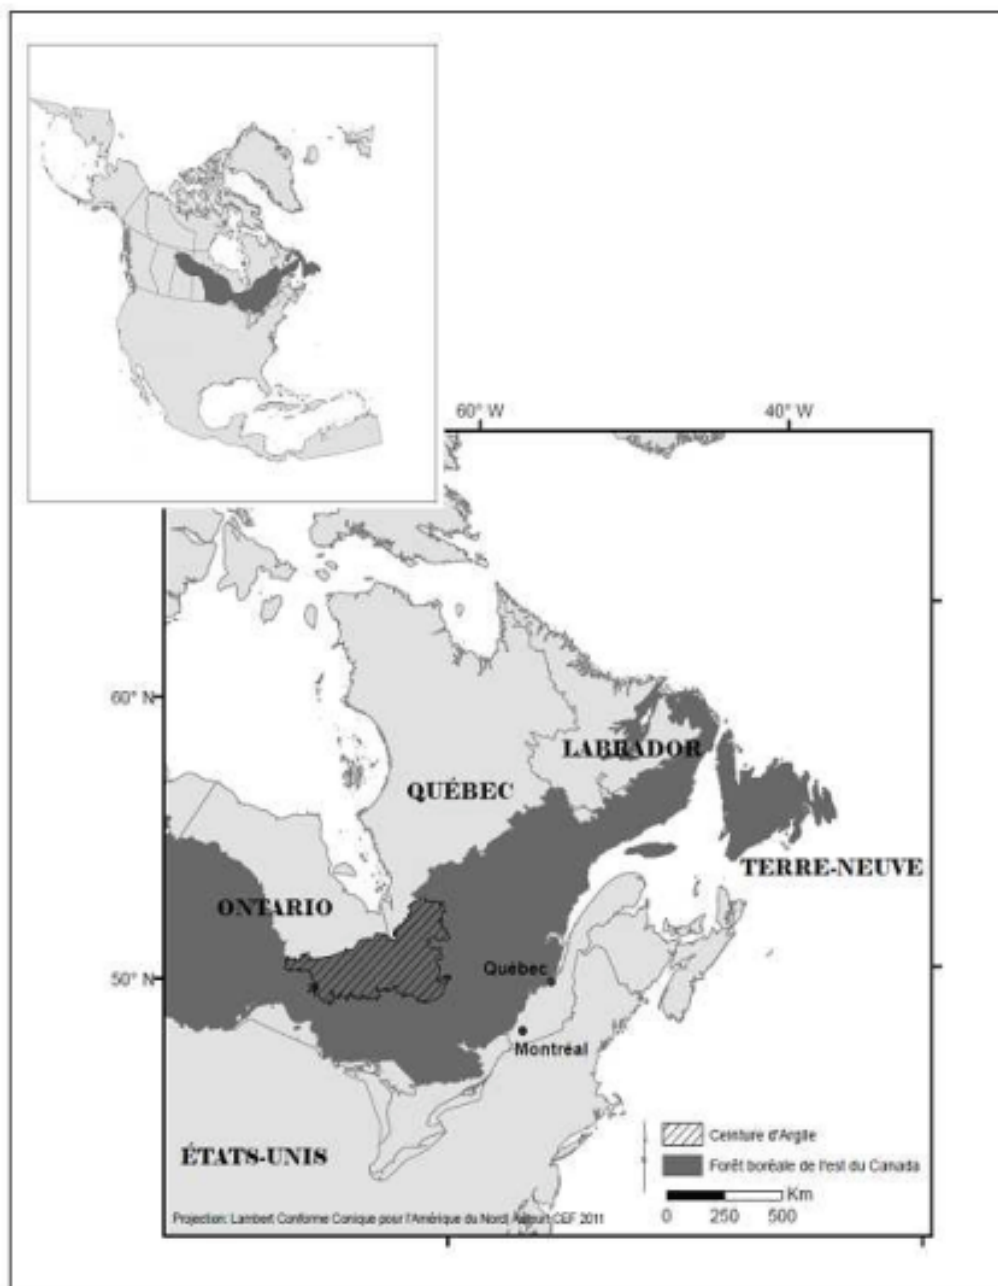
60° W
40° W
60° N
50° N
QUÉBEC
LABRADOR
TERRE-NEUVE
ONTARIO
Québec
Montréal
ÉTATS-UNIS
Ceinture d'Argile
Forêt boréale de l'est du Canada
Km
0 250 500
Projection: Lambert Conforme Conique pour l'Amérique du Nord, Auteur: CEF 2011